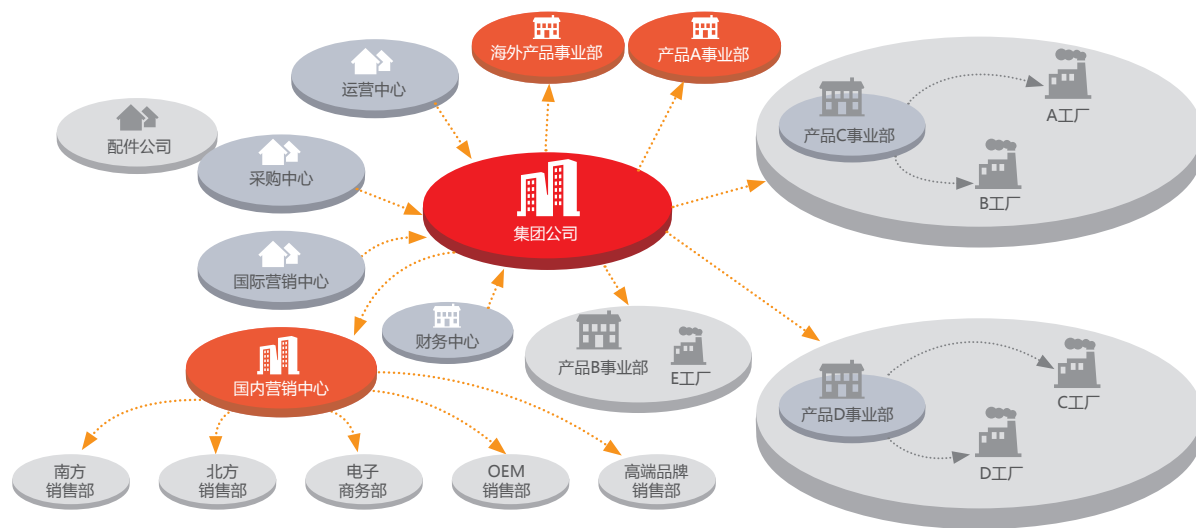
海外产品事业部

产品A事业部

运营中心

配件公司

采购中心

集团公司

产品C事业部

A工厂

B工厂

国际营销中心

财务中心

产品B事业部

E工厂

国内营销中心

产品D事业部

C工厂

D工厂

南方销售部

北方销售部

电子商务部

OEM销售部

高端品牌销售部